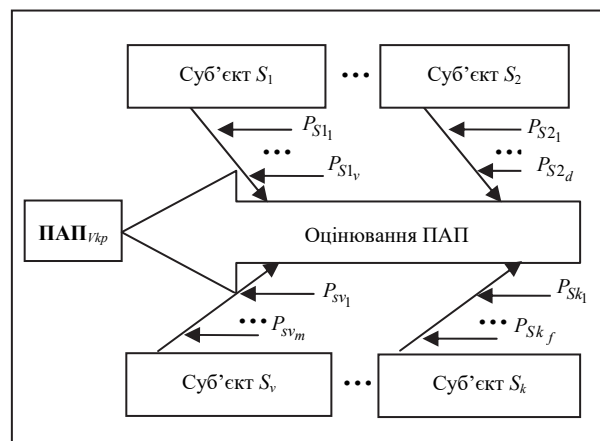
Суб'єкт $S_1$ ••• Суб'єкт $S_2$

$P_{S1_1}$

•••

$P_{S1_v}$

$P_{S2_1}$

•••

$P_{S2_d}$

ПАП$_{Vkp}$

Оцінювання ПАП

$P_{sv_1}$

••• $P_{sv_m}$

$P_{Sk_1}$

••• $P_{Sk_f}$

Суб'єкт $S_v$ ••• Суб'єкт $S_k$